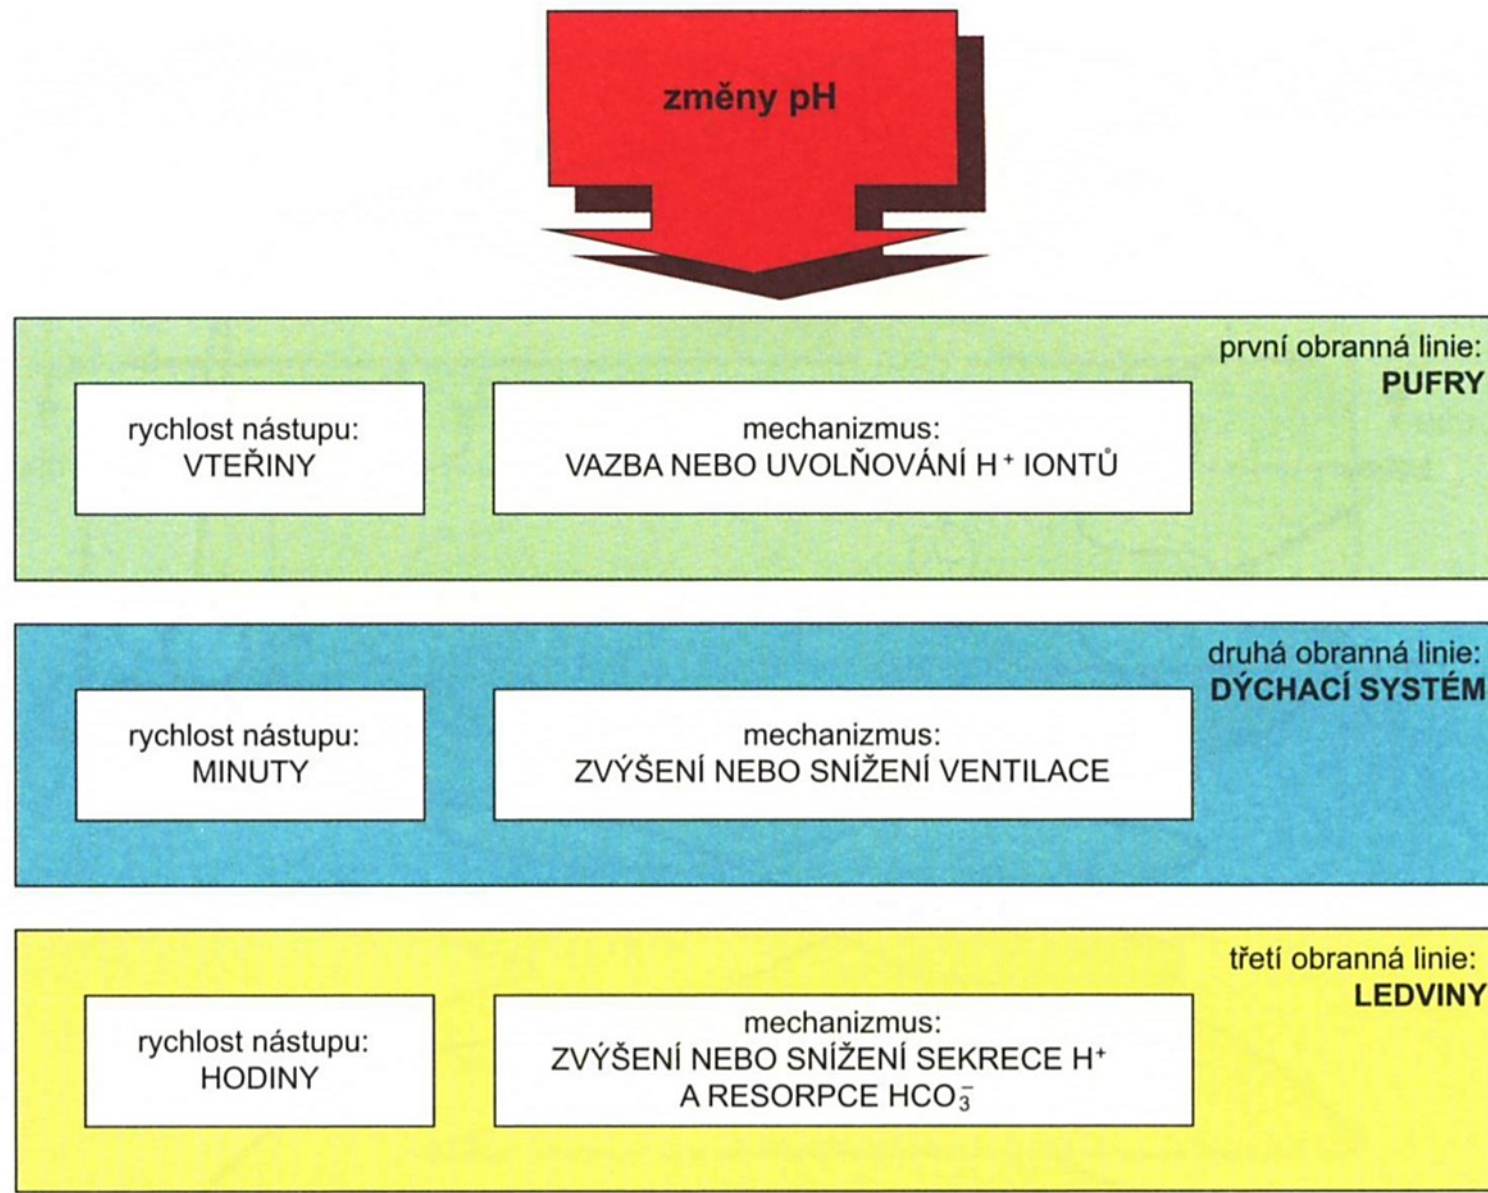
změny pH

první obranná linie:
PUFRY

rychlost nástupu:
VTEŘINY

mechanizmus:
VAZBA NEBO UVOLŇOVÁNÍ $H^+$ IONTŮ

druhá obranná linie:
DÝCHACÍ SYSTÉM

rychlost nástupu:
MINUTY

mechanizmus:
ZVÝŠENÍ NEBO SNÍŽENÍ VENTILACE

třetí obranná linie:
LEDVINY

rychlost nástupu:
HODINY

mechanizmus:
ZVÝŠENÍ NEBO SNÍŽENÍ SEKRECE $H^+$ A RESORPCE $HCO_3^-$